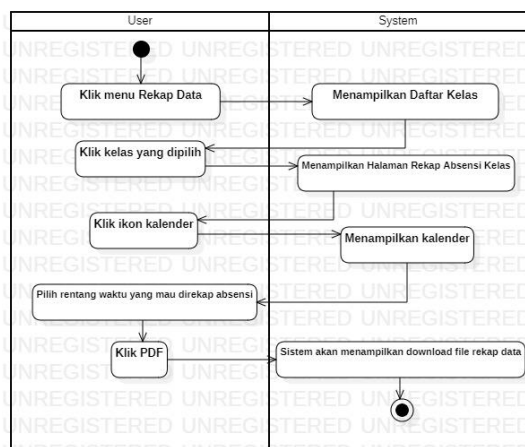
User

System

Klik menu Rekap Data

Menampilkan Daftar Kelas

Klik kelas yang dipilih

Menampilkan Halaman Rekap Absensi Kelas

Klik ikon kalender

Menampilkan kalender

Pilih rentang waktu yang mau direkap absensi

Klik PDF

Sistem akan menampilkan download file rekap data

UNREGISTERED UNREGISTERED UNREGISTERED